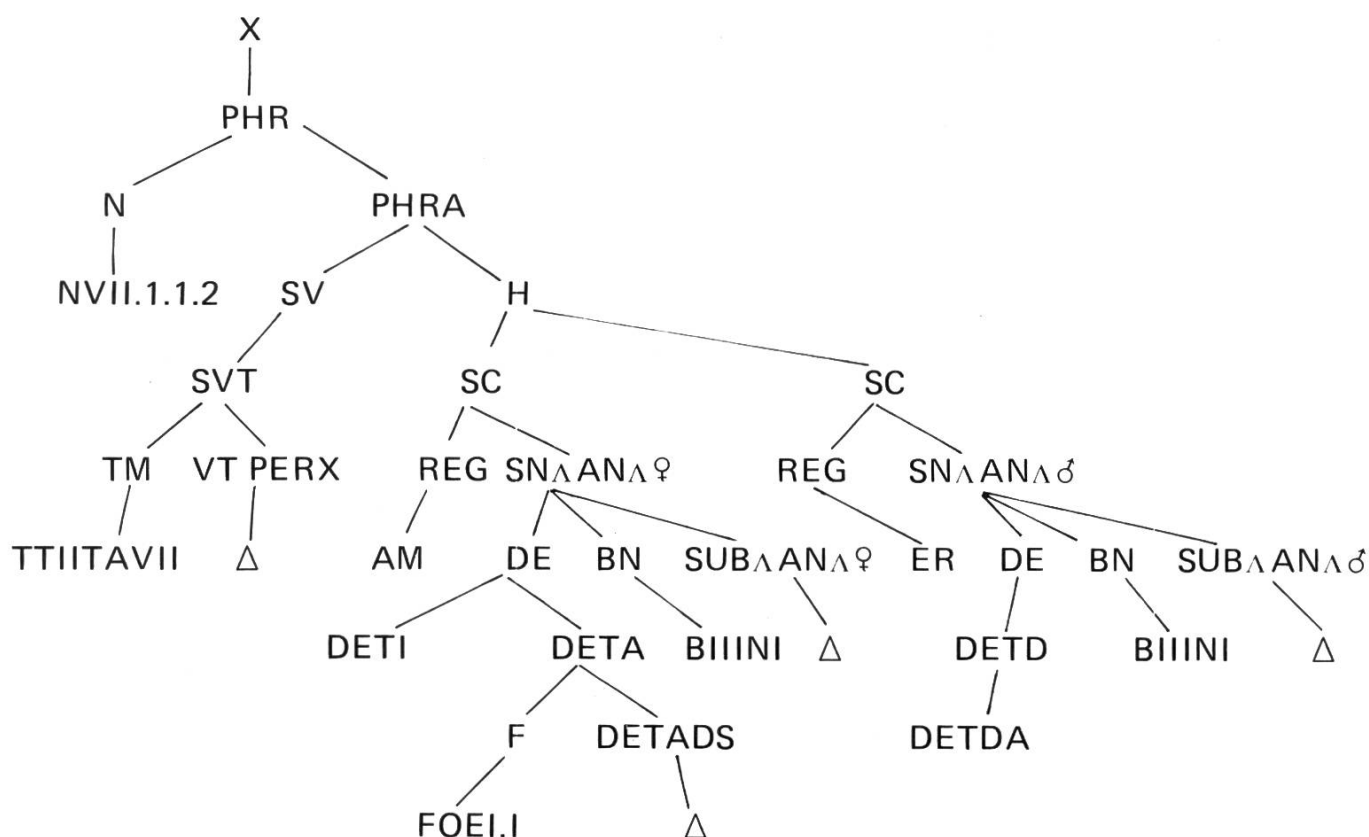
X

PHR

N PHRA

NVII.1.1.2 SV H

SVT SC SC

TM VT PERX REG SN$\wedge$AN$\wedge$♀ REG SN$\wedge$AN$\wedge$♂

TTIITAVII $\triangle$ AM DE BN SUB$\wedge$AN$\wedge$♀ ER DE BN SUB$\wedge$AN$\wedge$♂

DETI DETA BIIINI $\triangle$ DETD BIIINI $\triangle$

F DETADS DETDA

FOEI.I $\triangle$